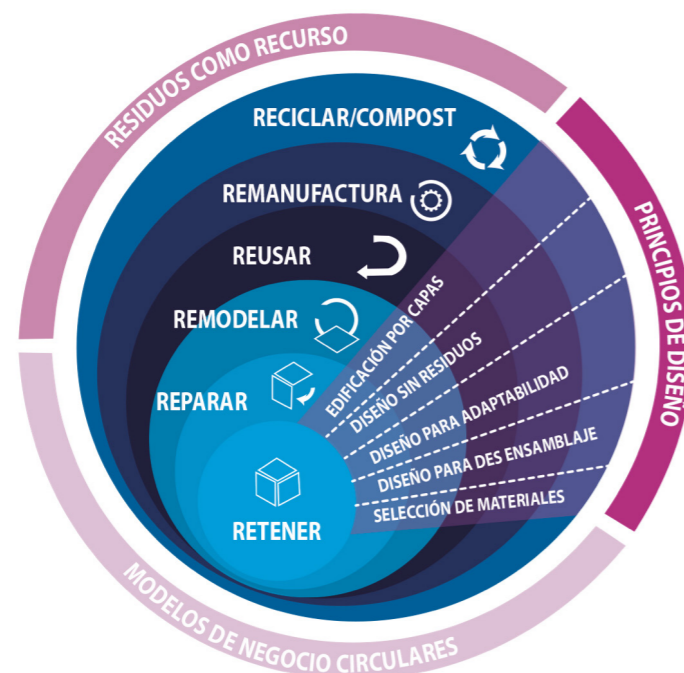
RESIDUOS COMO RECURSO

PRINCIPIOS DE DISEÑO

MODELOS DE NEGOCIO CIRCULARES

RECICLAR/COMPOST

REMANUFACTURA

REUSAR

REMODELAR

REPARAR

RETENER

EDIFICACIÓN POR CAPAS

DISEÑO SIN RESIDUOS

DISEÑO PARA ADAPTABILIDAD

DISEÑO PARA DES ENSAMBLAJE

SELECCIÓN DE MATERIALES